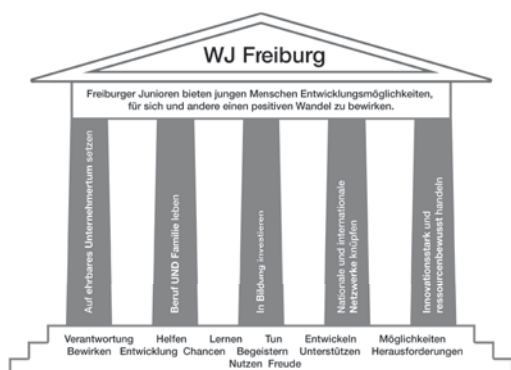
WJ Freiburg

Freiburger Junioren bieten jungen Menschen Entwicklungsmöglichkeiten, für sich und andere einen pesitiven Wandel zu bewirken.

Auf ehrbares Unternehmertum setzen

Beruf UND Familie leben

In Bildung investieren

Nationale und internationale Netzwerke knüpfen

Innovationsstark und ressourcenbewusst handeln

Verantwortung Bewirken Helfen Entwicklung Lernen Chancen Tun Begeistern Nutzen Freude Entwickeln Unterstützen Möglichkeiten Herausforderungen